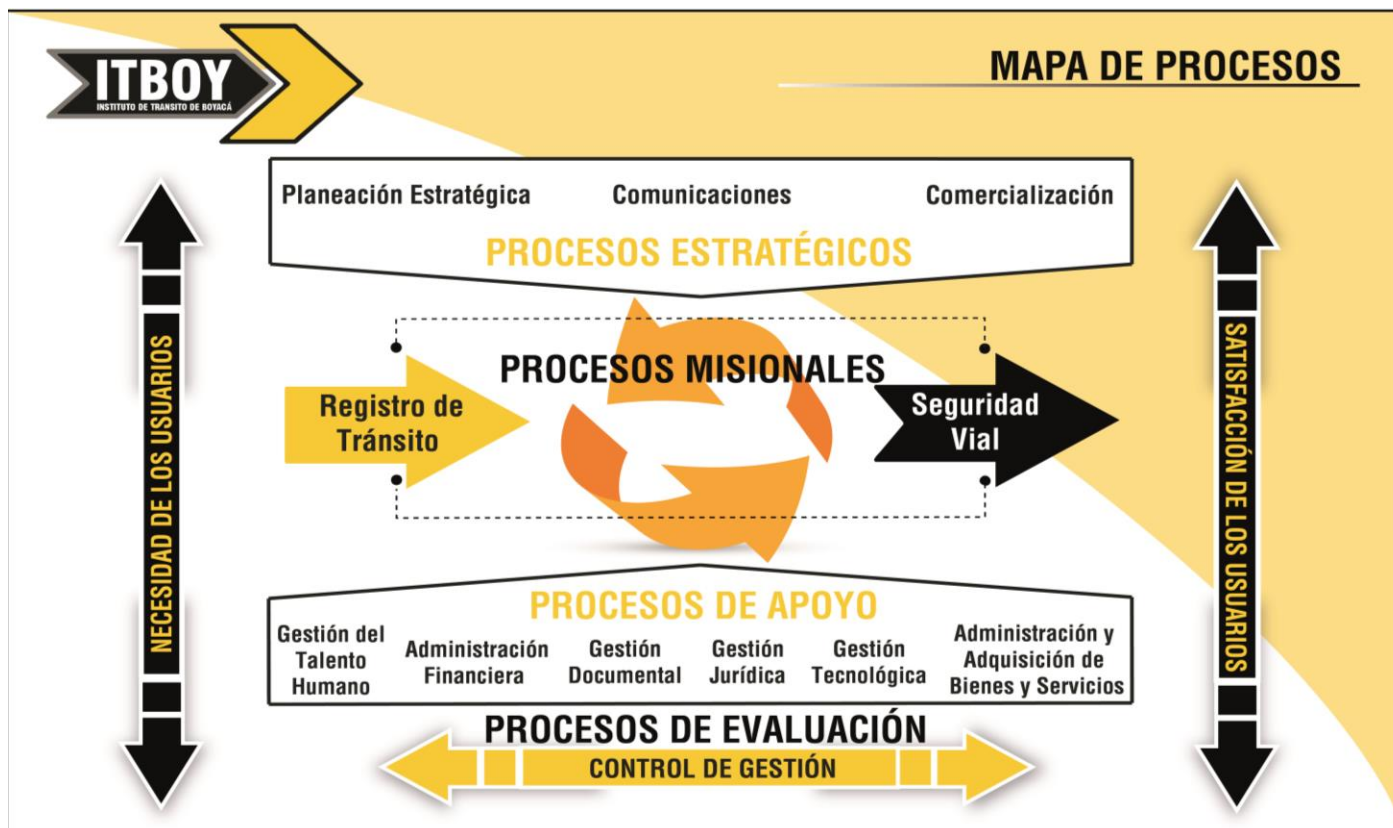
ITBOY
INSTITUTO DE TRÁNSITO DE BOYACÁ

MAPA DE PROCESOS

NECESIDAD DE LOS USUARIOS

Planeación Estratégica
Comunicaciones
Comercialización

PROCESOS ESTRATÉGICOS

PROCESOS MISIONALES

Registro de Tránsito

Seguridad Vial

PROCESOS DE APOYO

Gestión del Talento Humano
Administración Financiera
Gestión Documental
Gestión Jurídica
Gestión Tecnológica
Administración y Adquisición de Bienes y Servicios

PROCESOS DE EVALUACIÓN

CONTROL DE GESTIÓN

SATISFACCIÓN DE LOS USUARIOS